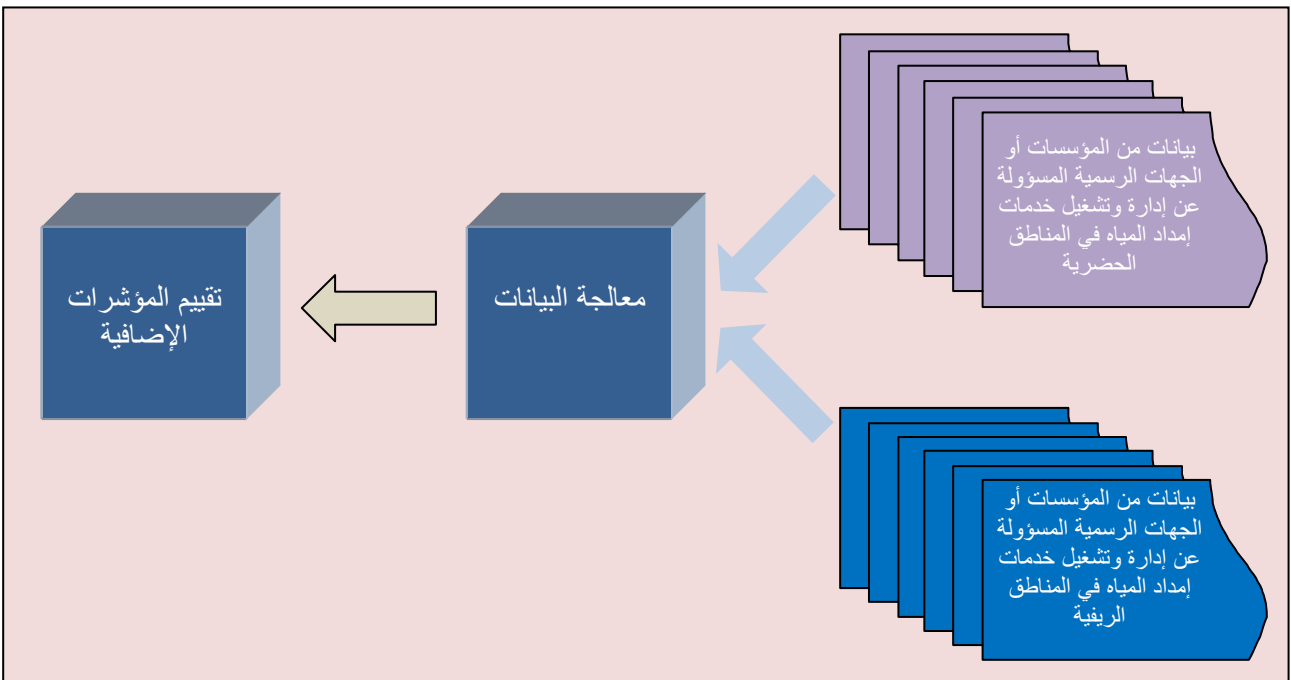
بيانات من المؤسسات أو الجهات الرسمية المسؤولة عن إدارة وتشغيل خدمات إمداد المياه في المناطق الحضرية

بيانات من المؤسسات أو الجهات الرسمية المسؤولة عن إدارة وتشغيل خدمات إمداد المياه في المناطق الريفية

معالجة البيانات

تقييم المؤشرات الإضافية